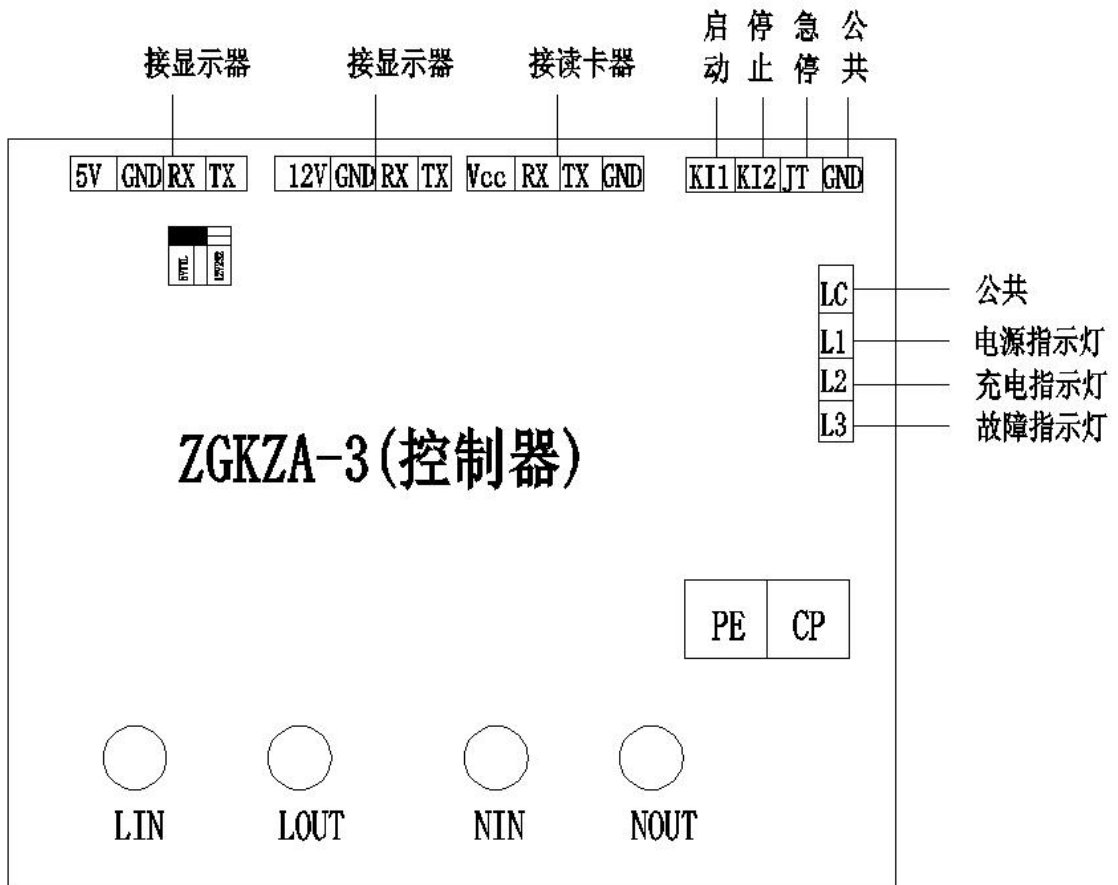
接显示器

接显示器

接读卡器

启动

停止

急停

公共

| 5V | GND | RX | TX |
|---|---|---|---|

| 12V | GND | RX | TX |
|---|---|---|---|

| Vcc | RX | TX | GND |
|---|---|---|---|

| KI1 | KI2 | JT | GND |
|---|---|---|---|

5VTTL

RS232

LC 公共

L1 电源指示灯

L2 充电指示灯

L3 故障指示灯

ZGKZA-3(控制器)

| PE | CP |
|---|---|

LIN

LOUT

NIN

NOUT